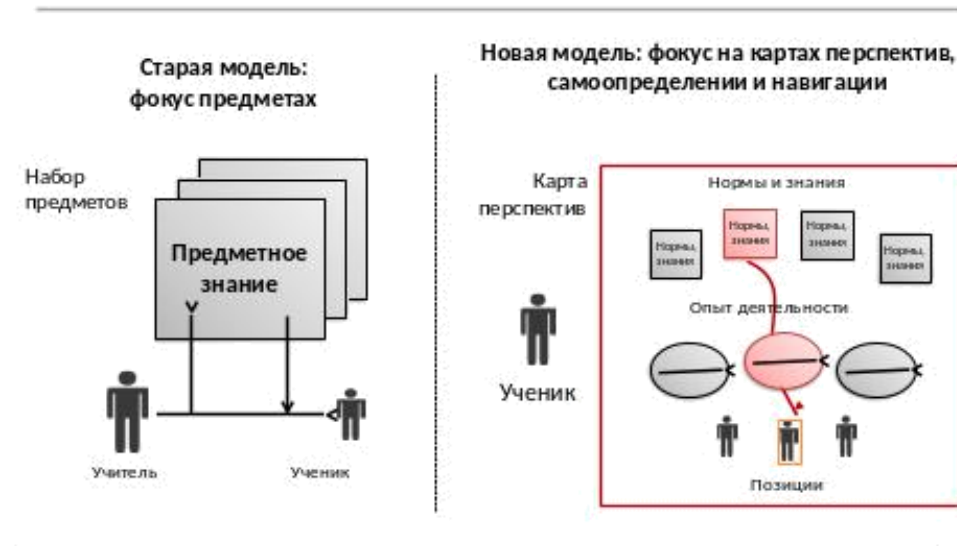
Старая модель:
фокус предметах

Набор предметов

Предметное знание

Учитель

Ученик

Новая модель: фокус на картах перспектив, самоопределении и навигации

Карта перспектив

Нормы и знания

Нормы, знания

Нормы, знания

Нормы, знания

Нормы, знания

Опыт деятельности

Ученик

Позиции